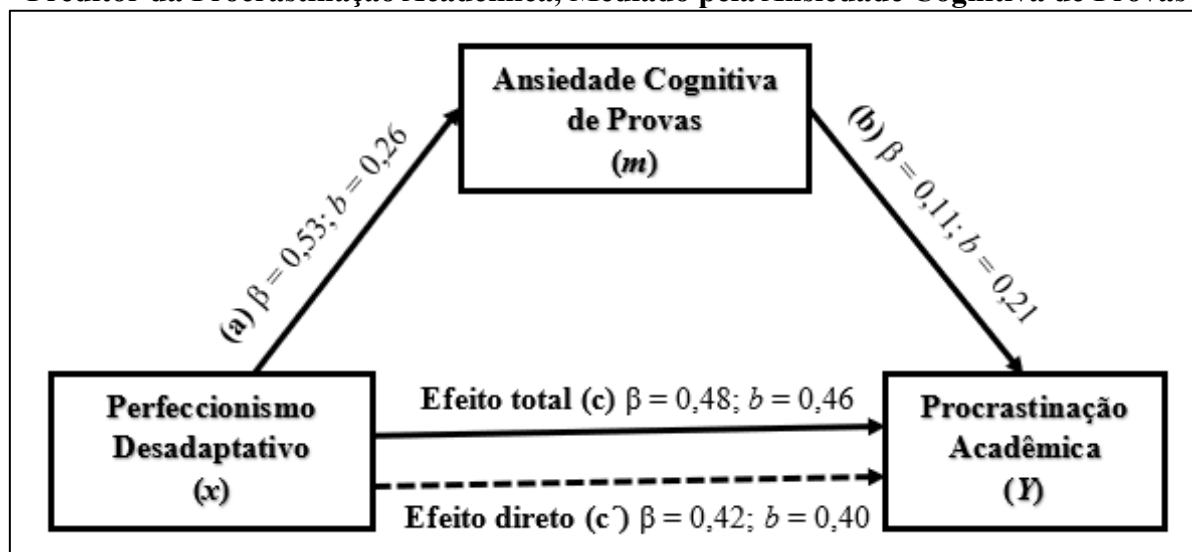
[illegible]

Ansiedade Cognitiva de Provas ($m$)

(a) $\beta = 0,53$; $b = 0,26$

(b) $\beta = 0,11$; $b = 0,21$

Perfeccionismo Desadaptativo ($x$)

Efeito total (c) $\beta = 0,48$; $b = 0,46$

Efeito direto (c´) $\beta = 0,42$; $b = 0,40$

Procrastinação Acadêmica ($Y$)